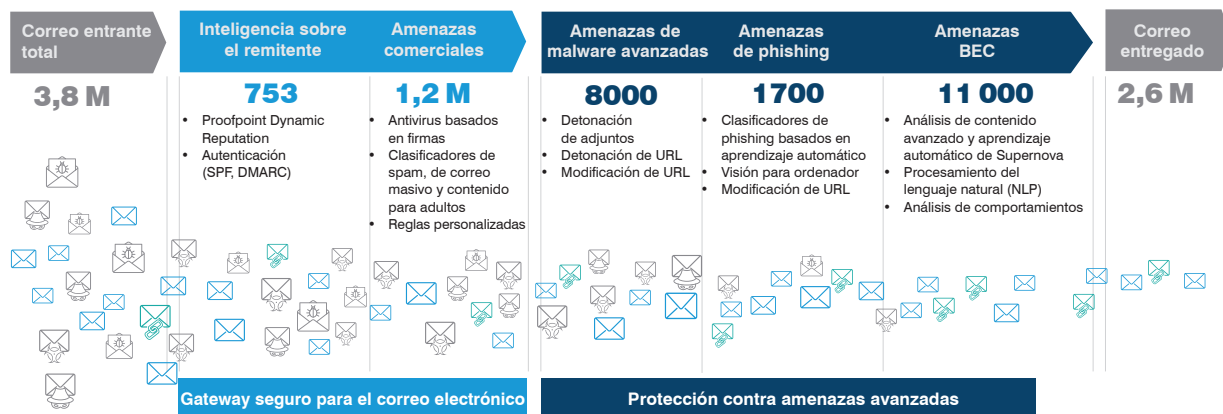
Correo entrante total

Inteligencia sobre el remitente

Amenazas comerciales

Amenazas de malware avanzadas

Amenazas de phishing

Amenazas BEC

Correo entregado

3,8 M

753

- Proofpoint Dynamic Reputation
- Autenticación (SPF, DMARC)

1,2 M

- Antivirus basados en firmas
- Clasificadores de spam, de correo masivo y contenido para adultos
- Reglas personalizadas

8000

- Detonación de adjuntos
- Detonación de URL
- Modificación de URL

1700

- Clasificadores de phishing basados en aprendizaje automático
- Visión para ordenador
- Modificación de URL

11 000

- Análisis de contenido avanzado y aprendizaje automático de Supernova
- Procesamiento del lenguaje natural (NLP)
- Análisis de comportamientos

2,6 M

Gateway seguro para el correo electrónico

Protección contra amenazas avanzadas